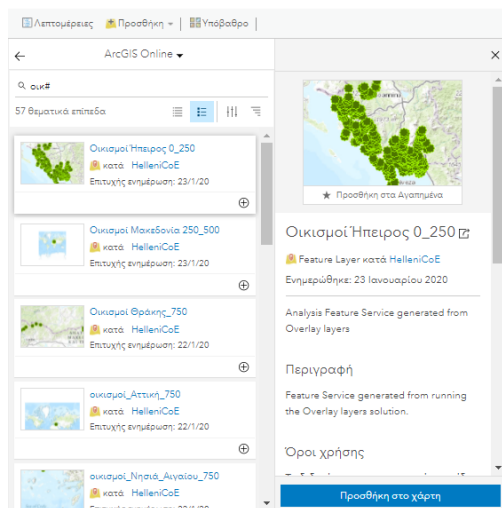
Λεπτομέρειες | Προσθήκη ▾ | Υπόβαθρο |

ArcGIS Online ▾

οικ#

57 θεματικά επίπεδα

Οικισμοί Ήπειρος 0_250
κατά HelleniCoE
Επιτυχής ενημέρωση: 23/1/20

Οικισμοί Μακεδονία 250_500
κατά HelleniCoE
Επιτυχής ενημέρωση: 23/1/20

Οικισμοί Θράκης_750
κατά HelleniCoE
Επιτυχής ενημέρωση: 22/1/20

οικισμοί_Αττική_750
κατά HelleniCoE
Επιτυχής ενημέρωση: 22/1/20

οικισμοί_Νησιά_Αιγαίου_750
κατά HelleniCoE
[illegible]

★ Προσθήκη στα Αγαπημένα

Οικισμοί Ήπειρος 0_250

Feature Layer κατά HelleniCoE
Ενημερώθηκε: 23 Ιανουαρίου 2020

Analysis Feature Service generated from Overlay layers

Περιγραφή

Feature Service generated from running the Overlay layers solution.

Όροι χρήσης

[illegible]

Προσθήκη στο χάρτη